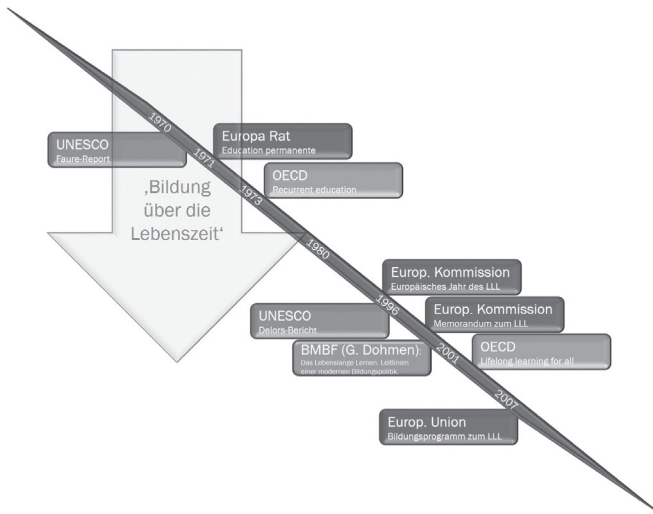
1970

UNESCO
Faure-Report

1971

Europa Rat
Education permanente

1973

OECD
Recurrent education

‚Bildung über die Lebenszeit'

1980

Europ. Kommission
Europäisches Jahr des LLL

1996

Europ. Kommission
Memorandum zum LLL

UNESCO
Delors-Bericht

BMBF (G. Dohmen):
Das Lebenslange Lernen. Leitlinien einer modernen Bildungspolitik.

2001

OECD
Lifelong learning for all

2007

Europ. Union
Bildungsprogramm zum LLL